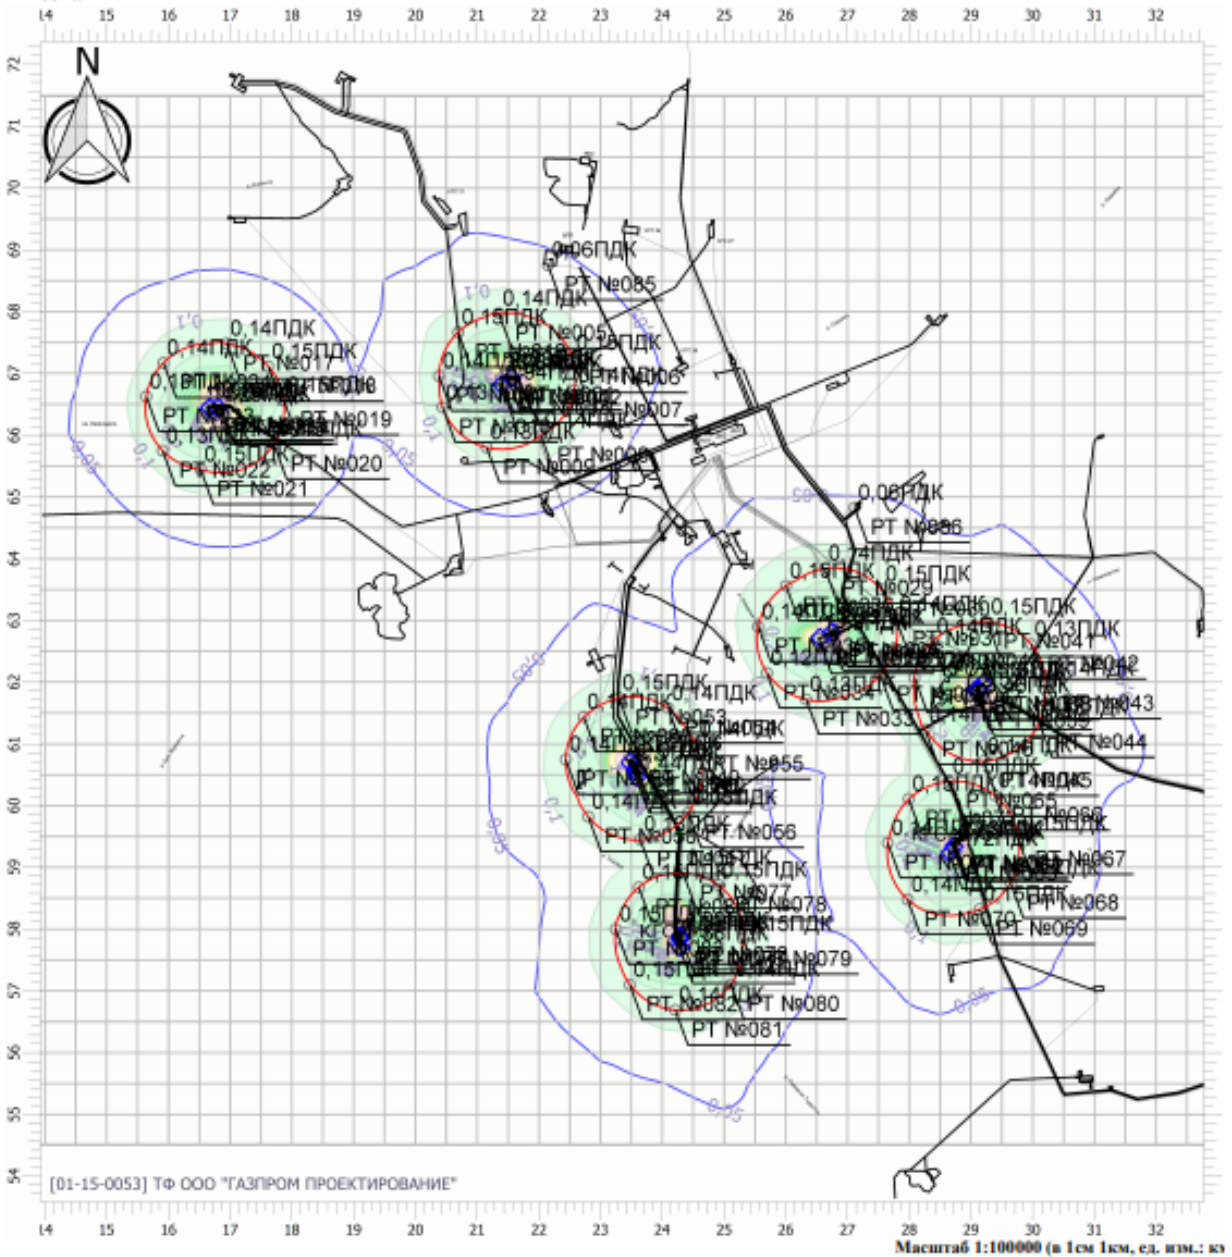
14 15 16 17 18 19 20 21 22 23 24 25 26 27 28 29 30 31 32

N

72 71 70 69 68 67 66 65 64 63 62 61 60 59 58 57 56 55 54

0,06ПДК
РТ №085
0,14ПДК
0,15ПДК
РТ №005
0,14ПДК
0,15ПДК
РТ №017
РТ №019
РТ №020
РТ №022
РТ №021
0,13ПДК
0,15ПДК
РТ №006
РТ №007
РТ №008
РТ №009
0,1
0,05
0,06ПДК
РТ №086
0,14ПДК
0,15ПДК
РТ №029
0,15ПДК
0,13ПДК
РТ №041
РТ №042
РТ №043
РТ №044
РТ №034
РТ №033
0,15ПДК
0,14ПДК
РТ №053
РТ №055
РТ №056
РТ №065
РТ №067
РТ №068
РТ №069
РТ №070
0,14ПДК
0,15ПДК
0,13ПДК
РТ №077
РТ №078
0,15ПДК
РТ №079
РТ №080
РТ №082
РТ №081
0,14ПДК
0,1
0,05
0,05

[01-15-0053] ТФ ООО "ГАЗПРОМ ПРОЕКТИРОВАНИЕ"

14 15 16 17 18 19 20 21 22 23 24 25 26 27 28 29 30 31 32
Масштаб 1:100000 (в 1см 1км, ед. изм.: км